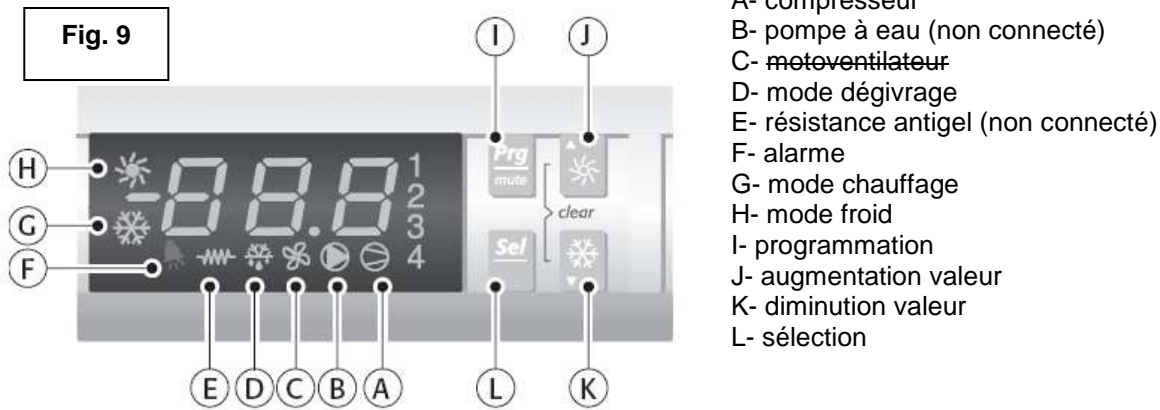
Fig. 9

H
G
F
-88.8
1
2
3
4
E D C B A

I
J
Prg
mute
clear
Sel
L
K

A- compresseur
B- pompe à eau (non connecté)
C- ~~motoventilateur~~
D- mode dégivrage
E- résistance antigel (non connecté)
F- alarme
G- mode chauffage
H- mode froid
I- programmation
J- augmentation valeur
K- diminution valeur
L- sélection